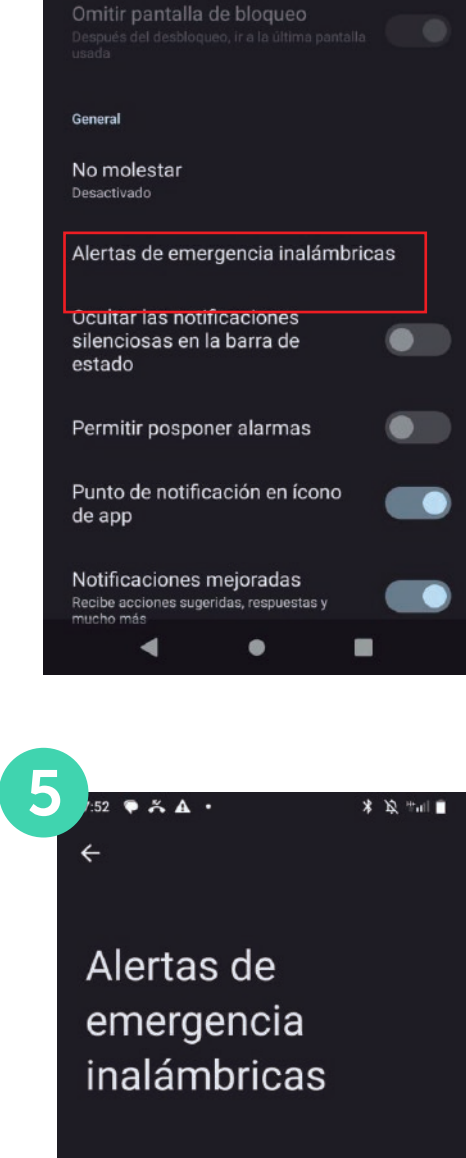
Omitir pantalla de bloqueo
Después del desbloqueo, ir a la última pantalla usada

General

No molestar
Desactivado

Alertas de emergencia inalámbricas

Ocultar las notificaciones silenciosas en la barra de estado

Permitir posponer alarmas

Punto de notificación en ícono de app

Notificaciones mejoradas
Recibe acciones sugeridas, respuestas y mucho más

5

7:52

Alertas de emergencia inalámbricas